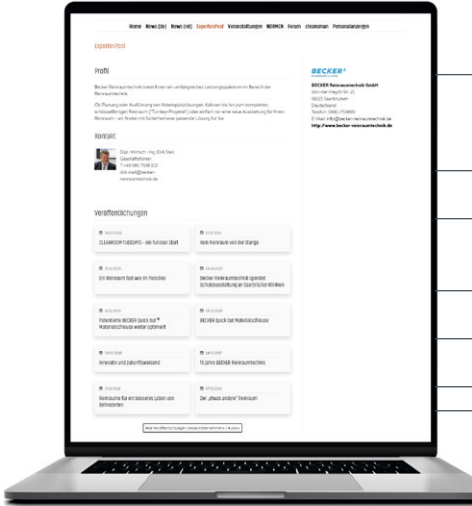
Home News (de) News (int) ExpertenProfil Veranstaltungen REINRAUM Forum cleanroom Personalanzeigen

ExpertenProfil

Profil

Becker Reinraumtechnik bietet Ihnen ein umfangreiches Leistungsspektrum im Bereich der Reinraumtechnik.

Ob Planung oder Ausführung von Montageleistungen, Kabinen bis hin zum kompletten, schlüsselfertigen Reinraum ("Turnkey-Projekt") oder einfach nur eine neue Ausstattung für Ihren Reinraum - wir finden mit Sicherheit eine passende Lösung für Sie.

Kontakt

Dipl.-Wirtsch.-Ing. Dirk Steil
Geschäftsführer
T +49 681 7598 100
dirk.steil@becker-reinraumtechnik.de

BECKER
BECKER Reinraumtechnik GmbH
Von-der-Heydt Nr. 21
66115 Saarbrücken
Deutschland
Telefon: 0681/759800
E-Mail: info@becker-reinraumtechnik.de
http://www.becker-reinraumtechnik.de

Veröffentlichungen

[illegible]
CLEANROOM TUESDAYS - ein fulminanter Start

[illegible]
Kein Reinraum von der Stange

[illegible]
Ein Reinraum fast wie im Paradies

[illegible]
Becker Reinraumtechnik spendet Schutzausstattung an Saarbrücker Kliniken

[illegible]
Patentierte BECKER Quick Out® Materialschleuse weiter optimiert

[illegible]
BECKER Quick Out Materialschleuse

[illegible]
Innovativ und zukunftsweisend

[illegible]
15 Jahre BECKER Reinraumtechnik

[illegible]
Reinräume für ein besseres Leben von Behinderten

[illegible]
Der „etwas andere" Reinraum

Alle Veröffentlichungen dieses Unternehmens (16 Stück)